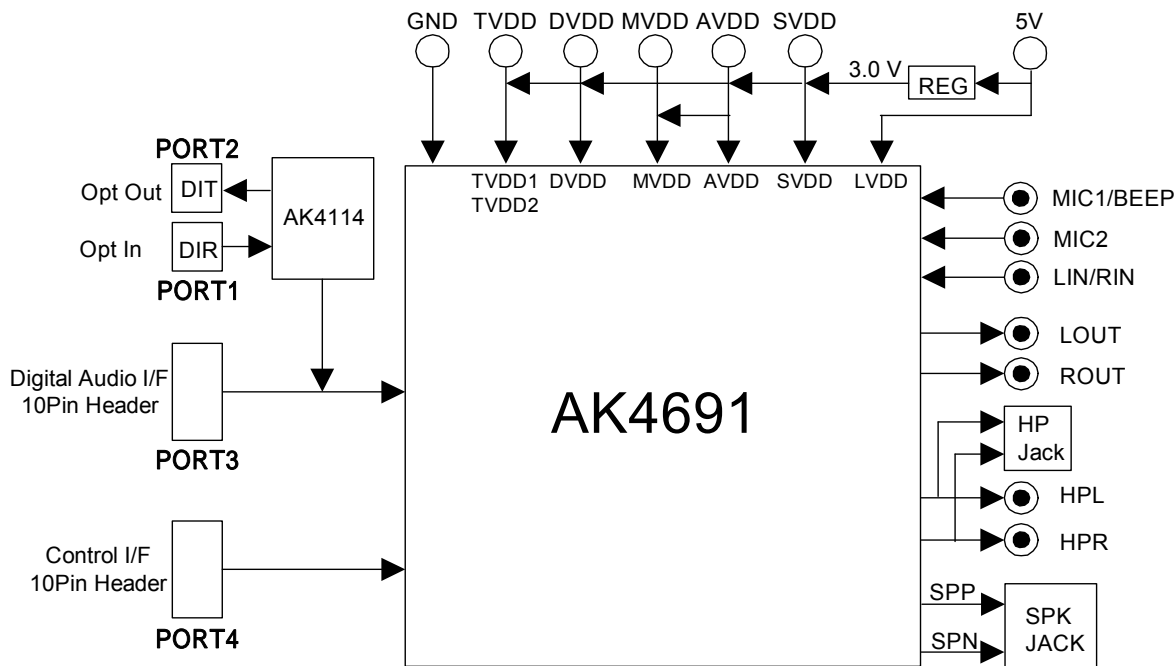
GND TVDD DVDD MVDD AVDD SVDD 5V

3.0 V REG

PORT2
Opt Out DIT
AK4114
Opt In DIR
PORT1

TVDD1 TVDD2 DVDD MVDD AVDD SVDD LVDD

MIC1/BEEP
MIC2
LIN/RIN
LOUT
ROUT

Digital Audio I/F 10Pin Header
PORT3

AK4691

HP Jack
HPL
HPR

Control I/F 10Pin Header
PORT4

SPP
SPN
SPK JACK